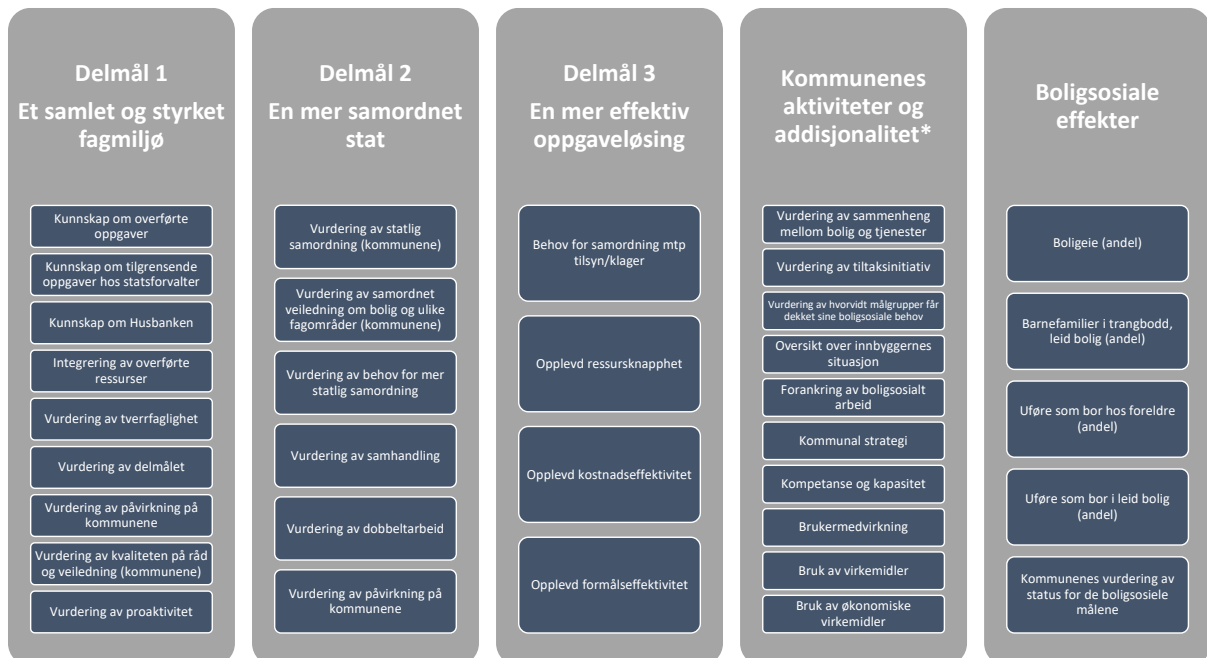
Delmål 1
Et samlet og styrket fagmiljø

Kunnskap om overførte oppgaver

Kunnskap om tilgrensende oppgaver hos statsforvalter

Kunnskap om Husbanken

Integrering av overførte ressurser

Vurdering av tverrfaglighet

Vurdering av delmålet

Vurdering av påvirkning på kommunene

Vurdering av kvaliteten på råd og veiledning (kommunene)

Vurdering av proaktivitet

Delmål 2
En mer samordnet stat

Vurdering av statlig samordning (kommunene)

Vurdering av samordnet veiledning om bolig og ulike fagområder (kommunene)

Vurdering av behov for mer statlig samordning

Vurdering av samhandling

Vurdering av dobbeltarbeid

Vurdering av påvirkning på kommunene

Delmål 3
En mer effektiv oppgaveløsing

Behov for samordning mtp tilsyn/klager

Opplevd ressursknapphet

Opplevd kostnadseffektivitet

Opplevd formålseffektivitet

Kommunenes aktiviteter og addisjonalitet*

Vurdering av sammenheng mellom bolig og tjenester

Vurdering av tiltaksinitiativ

Vurdering av hvorvidt målgrupper får dekket sine boligsosiale behov

Oversikt over innbyggernes situasjon

Forankring av boligsosialt arbeid

Kommunal strategi

Kompetanse og kapasitet

Brukermedvirkning

Bruk av virkemidler

Bruk av økonomiske virkemidler

Boligsosiale effekter

Boligeie (andel)

Barnefamilier i trangbodd, leid bolig (andel)

Uføre som bor hos foreldre (andel)

Uføre som bor i leid bolig (andel)

Kommunenes vurdering av status for de boligsosiele målene